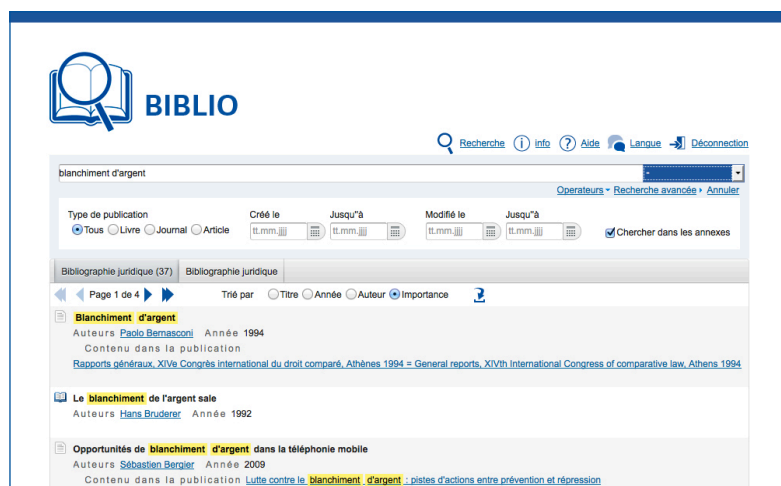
BIBLIO

Recherche info Aide Langue Déconnection

blanchiment d'argent

Operateurs ▸ Recherche avancée ▸ Annuler

Type de publication
Tous Livre Journal Article

Créé le
tt.mm.jjjj

Jusqu"à
tt.mm.jjjj

Modifié le
tt.mm.jjjj

Jusqu"à
tt.mm.jjjj

Chercher dans les annexes

Bibliographie juridique (37) Bibliographie juridique

Page 1 de 4

Trié par Titre Année Auteur Importance

Blanchiment d'argent
Auteurs Paolo Bernasconi Année 1994
Contenu dans la publication
Rapports généraux, XIVe Congrès international du droit comparé, Athènes 1994 = General reports, XIVth International Congress of comparative law, Athens 1994

Le blanchiment de l'argent sale
Auteurs Hans Bruderer Année 1992

Opportunités de blanchiment d'argent dans la téléphonie mobile
Auteurs Sébastien Bergier Année 2009
Contenu dans la publication Lutte contre le blanchiment d'argent : pistes d'actions entre prévention et répression